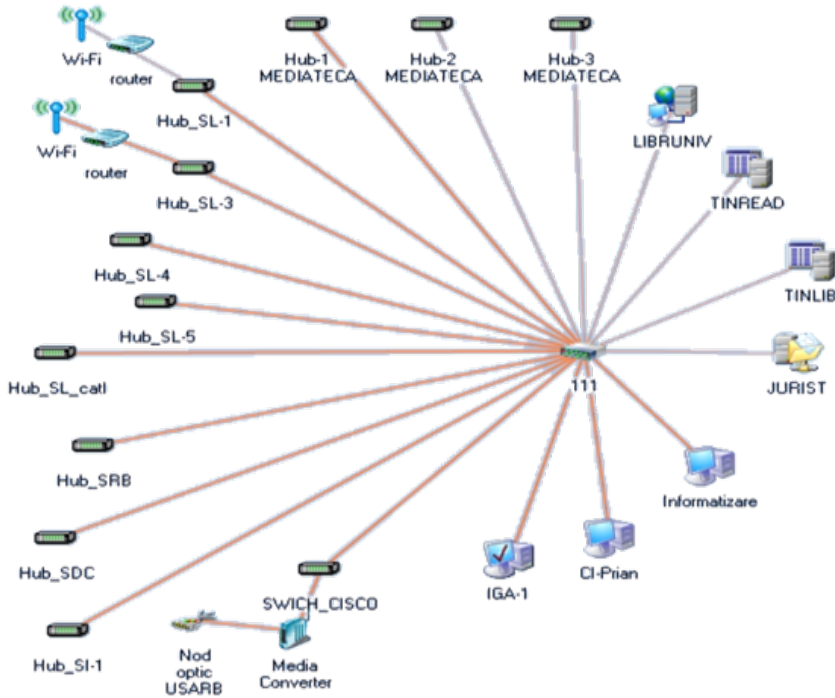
Wi-Fi
router
Hub_SL-1
Wi-Fi
router
Hub_SL-3
Hub-1
MEDIATECA
Hub-2
MEDIATECA
Hub-3
MEDIATECA
LIBRUNIV
TINREAD
TINLIB
Hub_SL-4
Hub_SL-5
Hub_SL_catl
111
JURIST
Hub_SRB
Informatizare
Hub_SDC
IGA-1
CI-Prian
SWICH_CISCO
Hub_SI-1
Nod
optic
USARB
Media
Converter